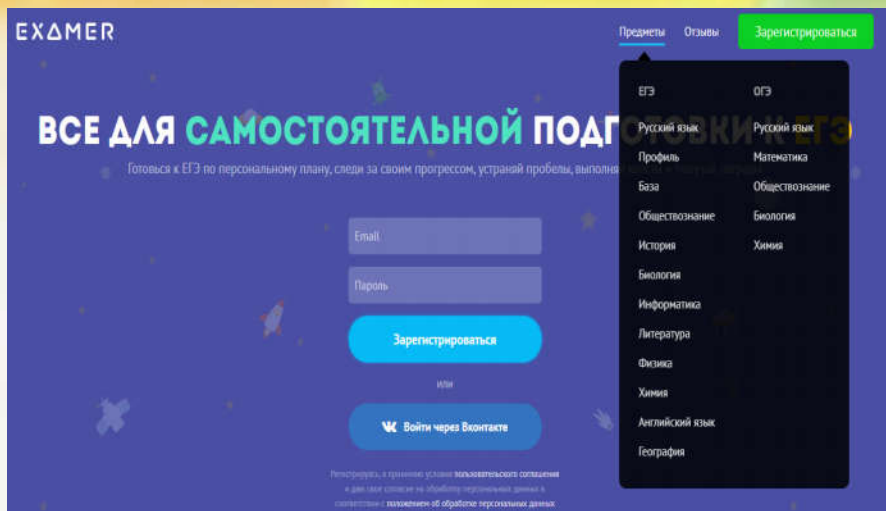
EXAMER

Предметы Отзывы Зарегистрироваться

ВСЕ ДЛЯ САМОСТОЯТЕЛЬНОЙ ПОДГ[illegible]

Готовься к ЕГЭ по персональному плану, следи за своим прогрессом, устраняй пробелы, выполня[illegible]

Email

Пароль

Зарегистрироваться

или

Войти через Вконтакте

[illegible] пользовательского соглашения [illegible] положением об обработке персональных данных

ЕГЭ
Русский язык
Профиль
База
Обществознание
История
Биология
Информатика
Литература
Физика
Химия
Английский язык
География

ОГЭ
Русский язык
Математика
Обществознание
Биология
Химия